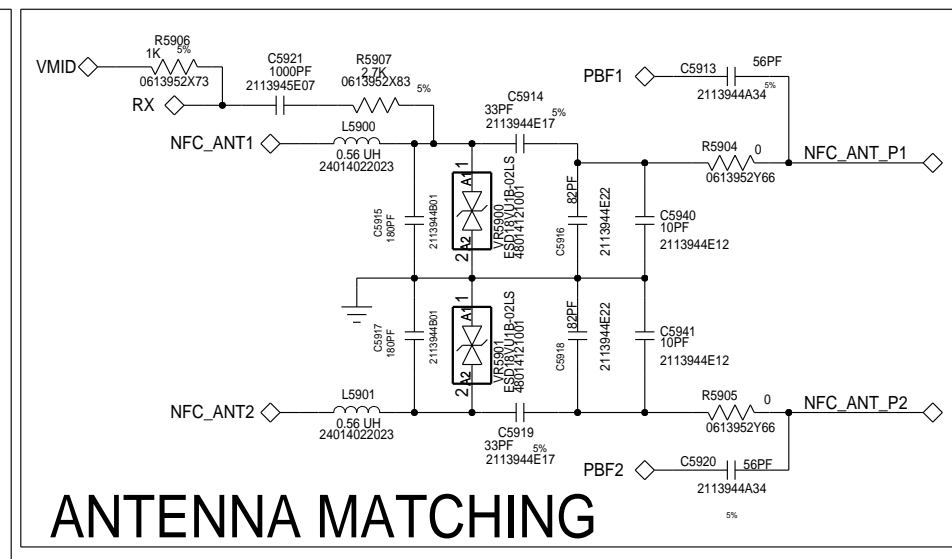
VMID
R5906
1K 5%
0613952X73
RX
C5921
1000PF
2113945E07
R5907
2.7K
0613952X83 5%
NFC_ANT1
L5900
0.56 UH
24014022023
C5914
33PF 5%
2113944E17
PBF1
C5913
56PF
2113944A34
5%
R5904 0
0613952Y66
NFC_ANT_P1
C5915
180PF
2113944B01
A1
A2
1
2
VR5900
ESD18VU1B-02LS
48014121001
C5916
82PF
2113944E22
C5940
10PF
2113944E12
C5917
180PF
2113944B01
A1
A2
1
2
VR5901
ESD18VU1B-02LS
48014121001
C5918
82PF
2113944E22
C5941
10PF
2113944E12
NFC_ANT2
L5901
0.56 UH
24014022023
C5919
33PF 5%
2113944E17
R5905 0
0613952Y66
NFC_ANT_P2
PBF2
C5920
56PF
2113944A34
5%
ANTENNA MATCHING